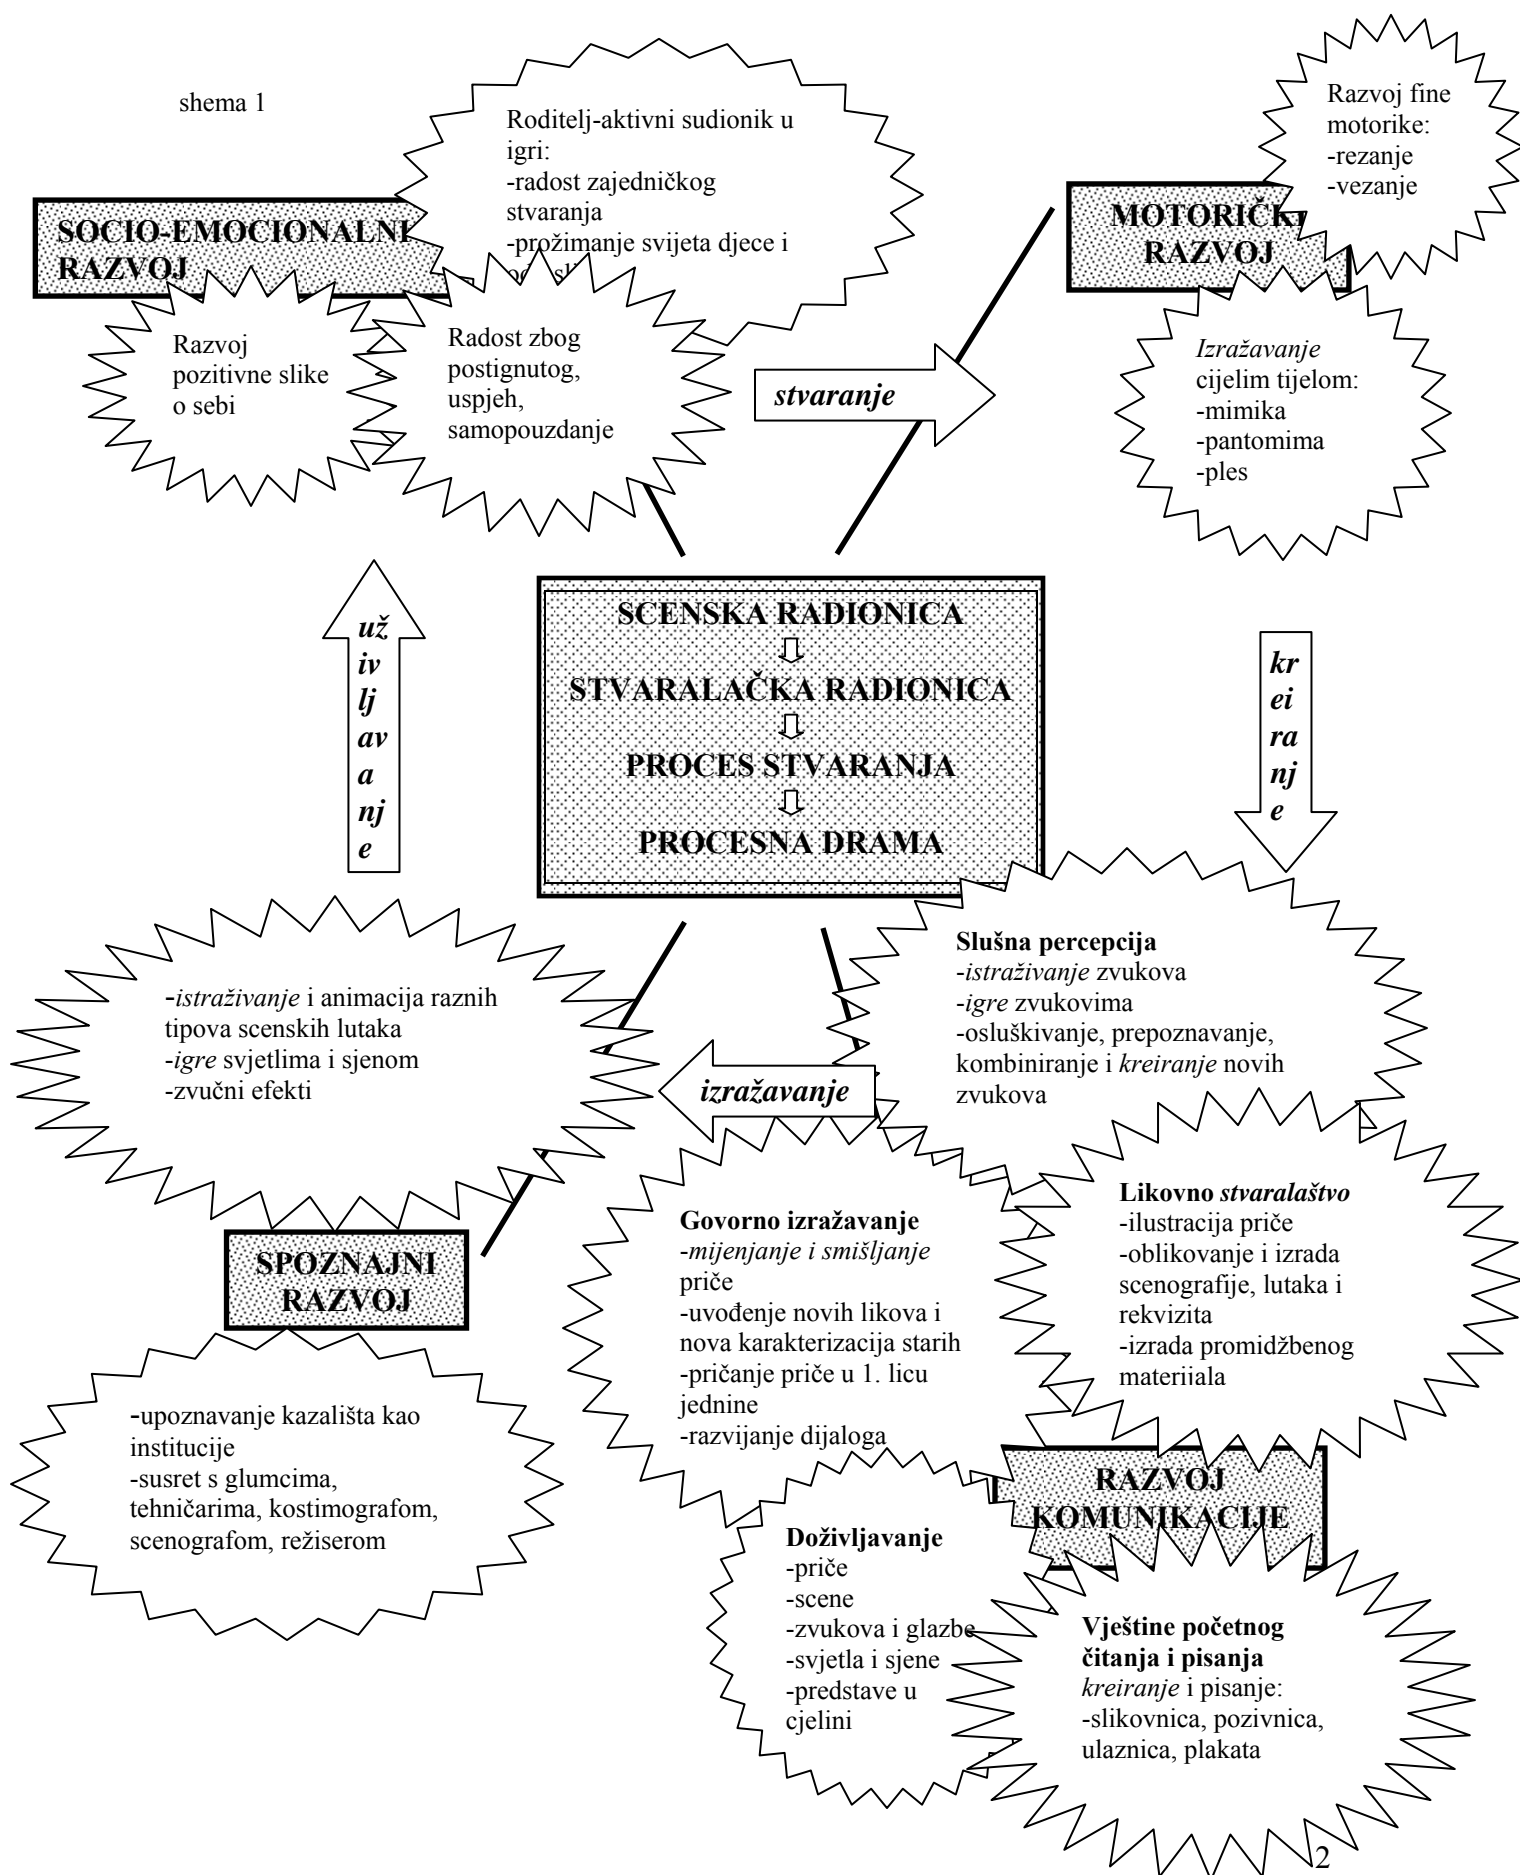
shema 1

Roditelj-aktivni sudionik u igri:
-radost zajedničkog stvaranja
-prožimanje svijeta djece i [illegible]

Razvoj fine motorike:
-rezanje
-vezanje

SOCIO-EMOCIONALNI RAZVOJ

MOTORIČKI RAZVOJ

Razvoj pozitivne slike o sebi

Radost zbog postignutog, uspjeh, samopouzdanje

stvaranje

Izražavanje cijelim tijelom:
-mimika
-pantomima
-ples

uživljavanje

SCENSKA RADIONICA
⇩
STVARALAČKA RADIONICA
⇩
PROCES STVARANJA
⇩
PROCESNA DRAMA

kreiranje

-istraživanje i animacija raznih tipova scenskih lutaka
-igre svjetlima i sjenom
-zvučni efekti

Slušna percepcija
-istraživanje zvukova
-igre zvukovima
-osluškivanje, prepoznavanje, kombiniranje i kreiranje novih zvukova

izražavanje

Likovno stvaralaštvo
-ilustracija priče
-oblikovanje i izrada scenografije, lutaka i rekvizita
-izrada promidžbenog materiiala

Govorno izražavanje
-mijenjanje i smišljanje priče
-uvođenje novih likova i nova karakterizacija starih
-pričanje priče u 1. licu jednine
-razvijanje dijaloga

SPOZNAJNI RAZVOJ

-upoznavanje kazališta kao institucije
-susret s glumcima, tehničarima, kostimografom, scenografom, režiserom

RAZVOJ KOMUNIKACIJE

Doživljavanje
-priče
-scene
-zvukova i glazbe
-svjetla i sjene
-predstave u cjelini

Vještine početnog čitanja i pisanja
kreiranje i pisanje:
-slikovnica, pozivnica, ulaznica, plakata

2